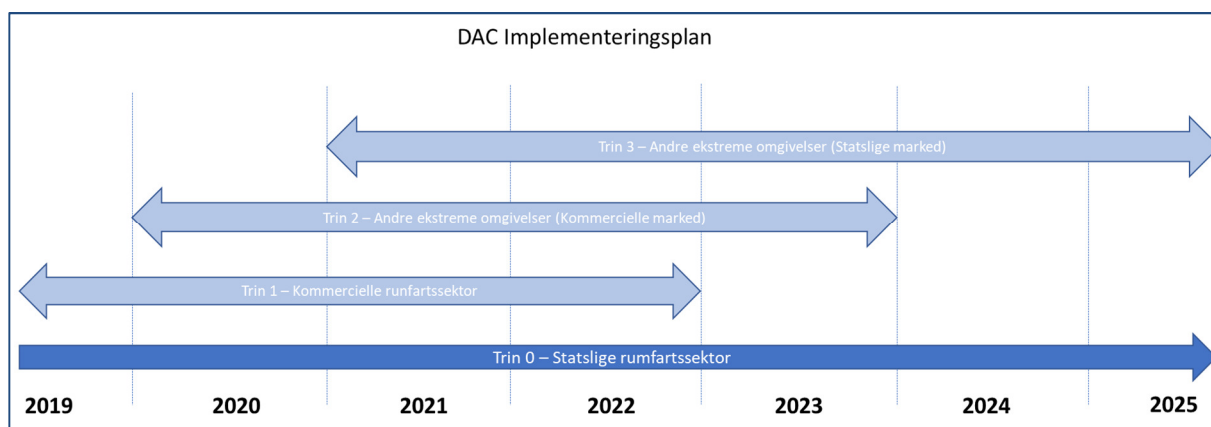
DAC Implementeringsplan

Trin 3 – Andre ekstreme omgivelser (Statslige marked)

Trin 2 – Andre ekstreme omgivelser (Kommercielle marked)

Trin 1 – Kommercielle runfartssektor

Trin 0 – Statslige rumfartssektor

2019 2020 2021 2022 2023 2024 2025